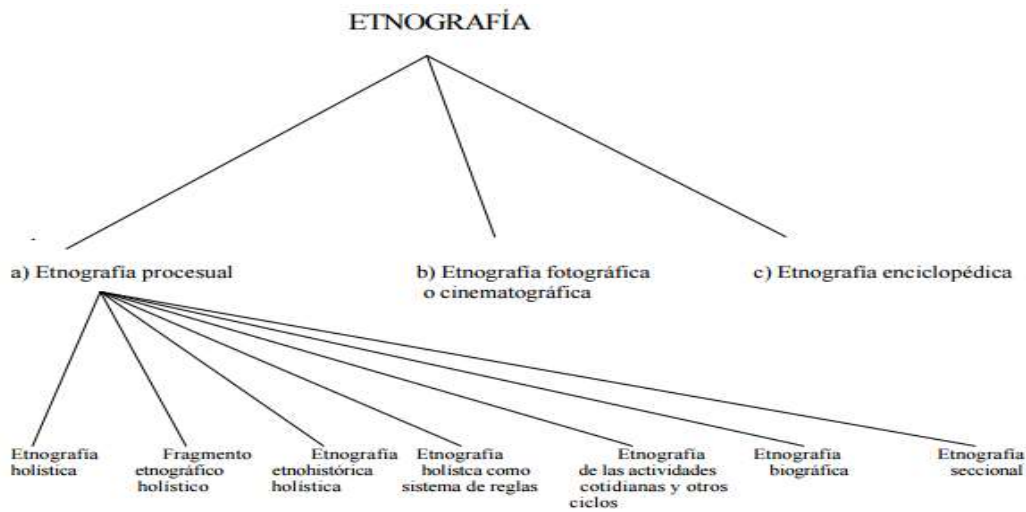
ETNOGRAFÍA

a) Etnografía procesual

b) Etnografía fotográfica o cinematográfica

c) Etnografía enciclopédica

Etnografía holística

Fragmento etnográfico holístico

Etnografía etnohistórica holística

Etnografía holísca como sistema de reglas

Etnografía de las actividades cotidianas y otros ciclos

Etnografía biográfica

Etnografía seccional